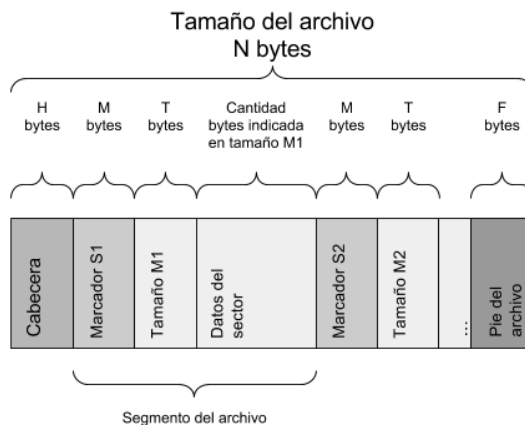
Tamaño del archivo
N bytes

H bytes

M bytes

T bytes

Cantidad bytes indicada en tamaño M1

M bytes

T bytes

F bytes

Cabecera

Marcador S1

Tamaño M1

Datos del sector

Marcador S2

Tamaño M2

...

Pie del archivo

Segmento del archivo